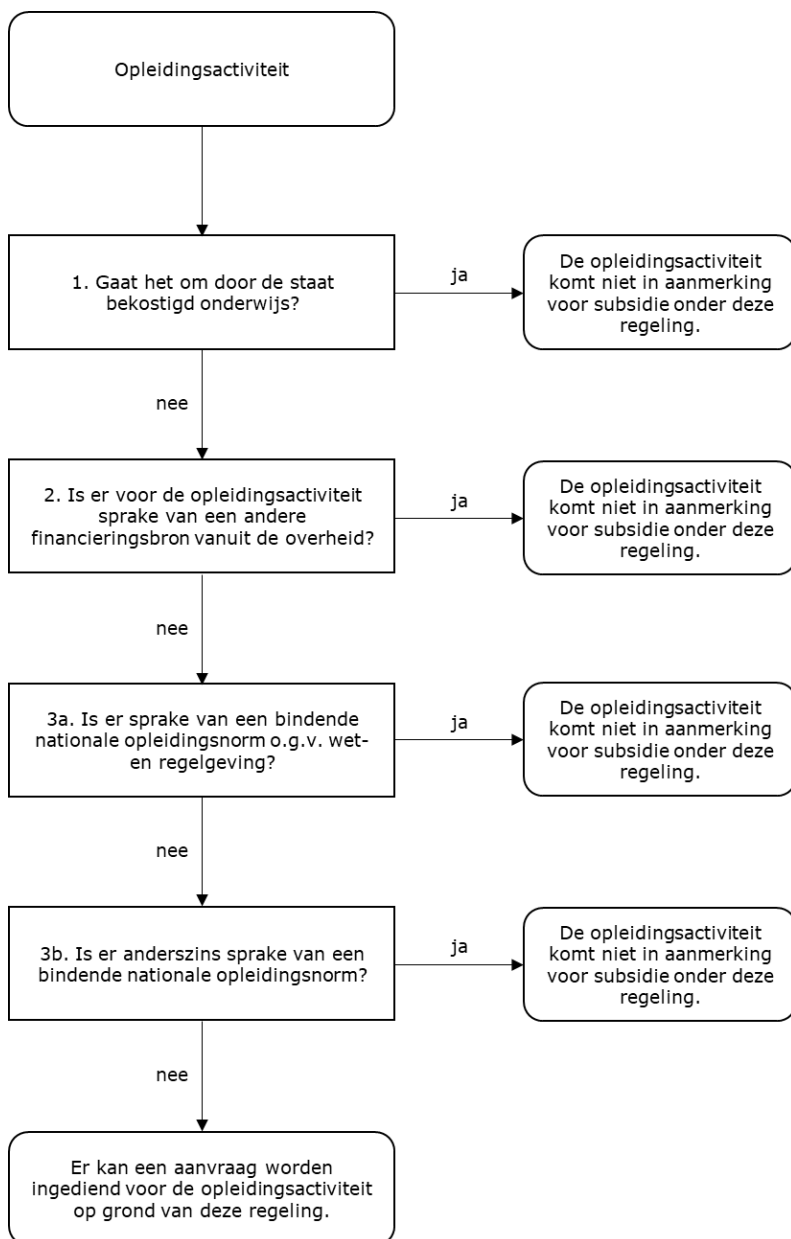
Opleidingsactiviteit

1. Gaat het om door de staat bekostigd onderwijs?

ja

De opleidingsactiviteit komt niet in aanmerking voor subsidie onder deze regeling.

nee

2. Is er voor de opleidingsactiviteit sprake van een andere financieringsbron vanuit de overheid?

ja

De opleidingsactiviteit komt niet in aanmerking voor subsidie onder deze regeling.

nee

3a. Is er sprake van een bindende nationale opleidingsnorm o.g.v. wet- en regelgeving?

ja

De opleidingsactiviteit komt niet in aanmerking voor subsidie onder deze regeling.

nee

3b. Is er anderszins sprake van een bindende nationale opleidingsnorm?

ja

De opleidingsactiviteit komt niet in aanmerking voor subsidie onder deze regeling.

nee

Er kan een aanvraag worden ingediend voor de opleidingsactiviteit op grond van deze regeling.